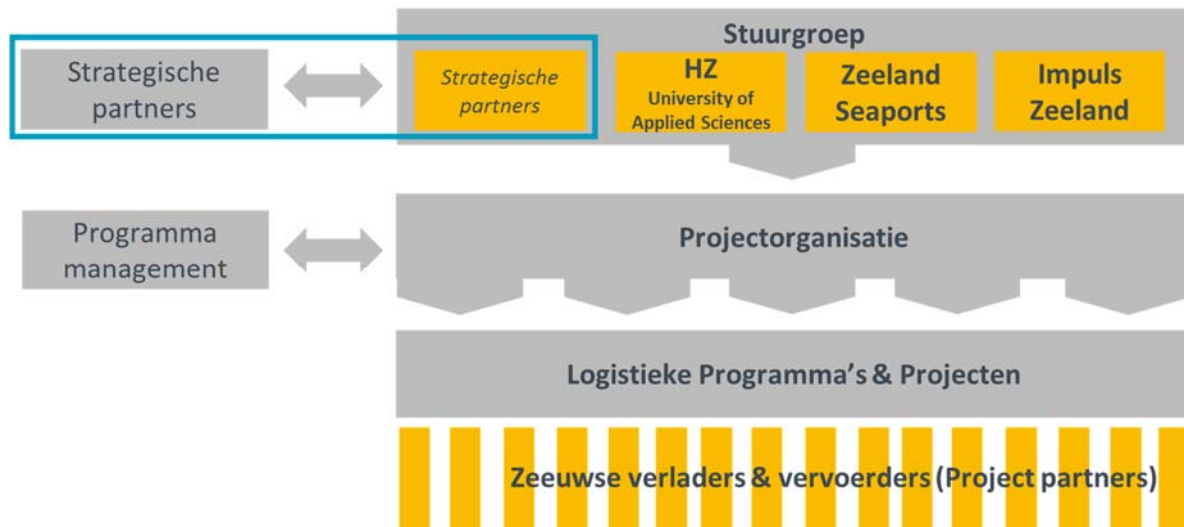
Strategische partners

Stuurgroep

Strategische partners

HZ
University of Applied Sciences

Zeeland Seaports

Impuls Zeeland

Programma management

Projectorganisatie

Logistieke Programma's & Projecten

Zeeuwse verladers & vervoerders (Project partners)